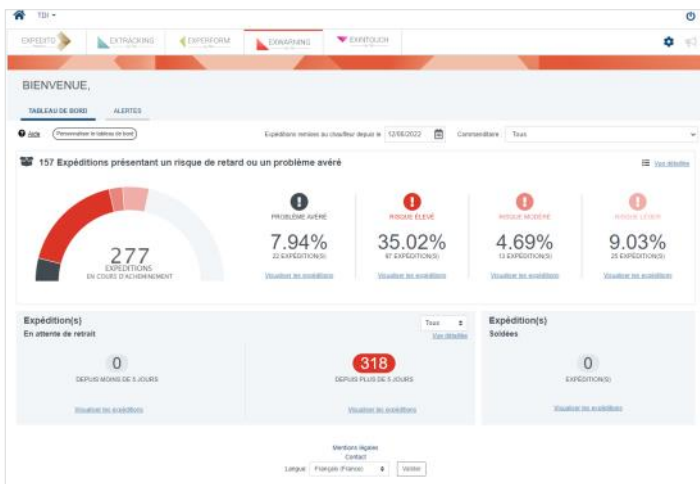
TDI ▾

EXPEDITO | EXTRACKING | EXPERFORM | EXWARNING | EXPITOUCH

BIENVENUE,

TABLEAU DE BORD | ALERTES

Aide | Personnaliser le tableau de bord

Expéditions remises au chauffeur depuis le 12/06/2022 | Commentaire | Tous

157 Expéditions présentant un risque de retard ou un problème avéré

Voir détailles

277
EXPÉDITIONS
EN COURS D'ACHEMINEMENT

PROBLÈME AVÉRÉ
7.94%
22 EXPÉDITION(S)
Visualiser les expéditions

RISQUE ÉLEVÉ
35.02%
97 EXPÉDITION(S)
Visualiser les expéditions

RISQUE MODÉRÉ
4.69%
13 EXPÉDITION(S)
Visualiser les expéditions

RISQUE LÉGER
9.03%
25 EXPÉDITION(S)
Visualiser les expéditions

Expédition(s)
En attente de retrait

Tous
Voir détailles

0
DEPUIS MOINS DE 5 JOURS
Visualiser les expéditions

318
DEPUIS PLUS DE 5 JOURS
Visualiser les expéditions

Expédition(s)
Soldées

0
EXPÉDITION(S)
Visualiser les expéditions

Mentions légales
Contact
Langue Français (France) Valider